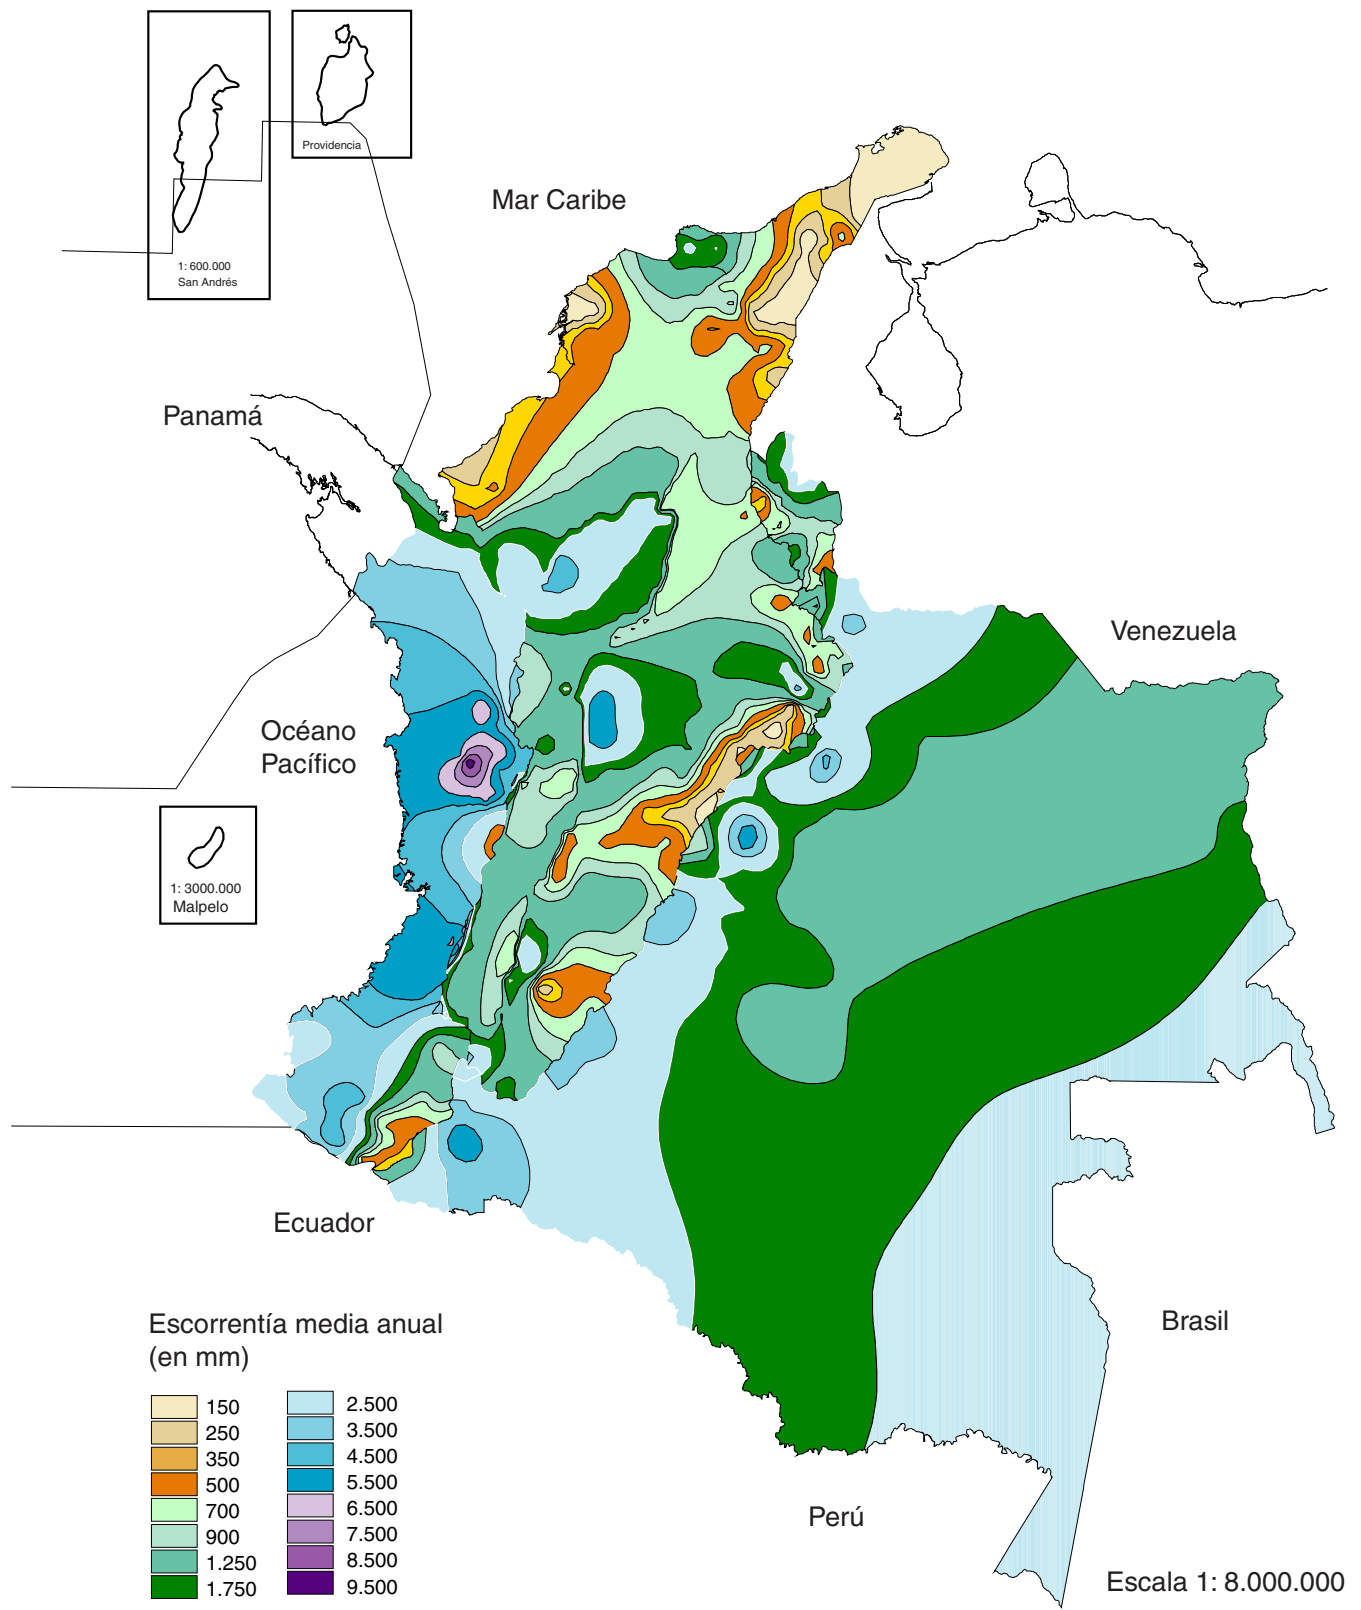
Providencia

1: 600.000
San Andrés

Mar Caribe

Panamá

Venezuela

Océano
Pacífico

1: 3000.000
Malpelo

Ecuador

Escorrentía media anual
(en mm)

150
250
350
500
700
900
1.250
1.750

2.500
3.500
4.500
5.500
6.500
7.500
8.500
9.500

Brasil

Perú

Escala 1: 8.000.000